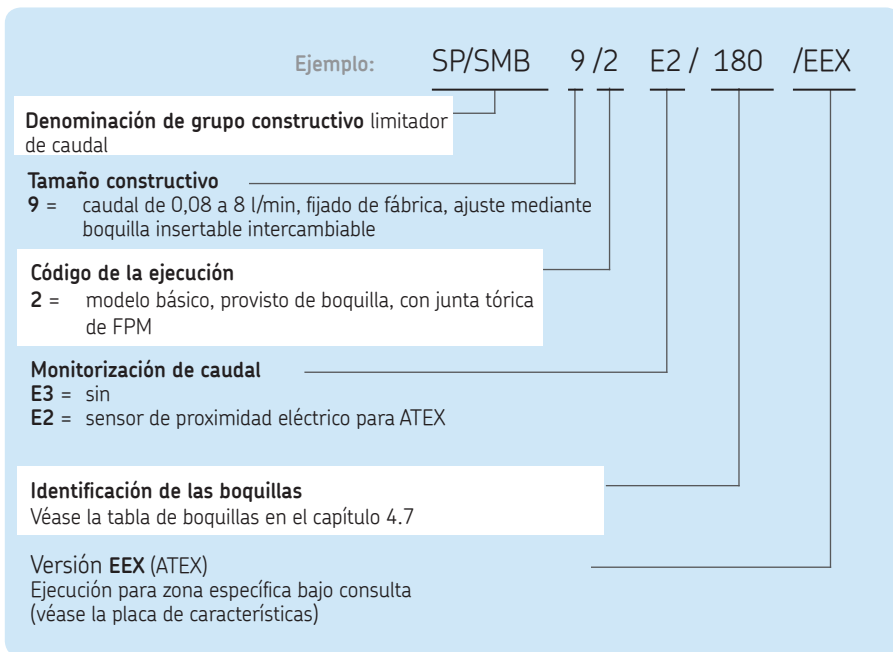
Ejemplo: SP/SMB 9 /2 E2 / 180 /EEX

**Denominación de grupo constructivo** limitador de caudal

**Tamaño constructivo**
**9** = caudal de 0,08 a 8 l/min, fijado de fábrica, ajuste mediante boquilla insertable intercambiable

**Código de la ejecución**
**2** = modelo básico, provisto de boquilla, con junta tórica de FPM

**Monitorización de caudal**
**E3** = sin
**E2** = sensor de proximidad eléctrico para ATEX

**Identificación de las boquillas**
Véase la tabla de boquillas en el capítulo 4.7

Versión **EEX** (ATEX)
Ejecución para zona específica bajo consulta (véase la placa de características)